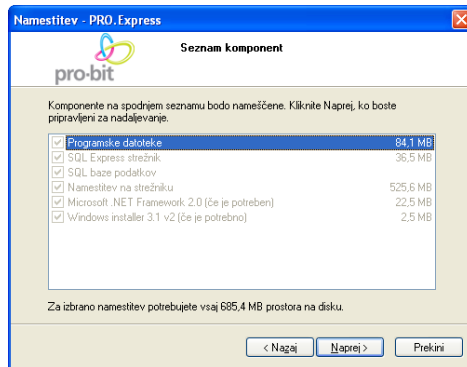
Namestitev - PRO.Express

pro-bit

Seznam komponent

Komponente na spodnjem seznamu bodo nameščene. Kliknite Naprej, ko boste pripravljeni za nadaljevanje.

| | |
|---|---|
| Programske datoteke | 84,1 MB |
| SQL Express strežnik | 36,5 MB |
| SQL baze podatkov | |
| Namestitev na strežniku | 525,6 MB |
| Microsoft .NET Framework 2.0 (če je potreben) | 22,5 MB |
| Windows installer 3.1 v2 (če je potrebno) | 2,5 MB |

Za izbrano namestitev potrebujete vsaj 685,4 MB prostora na disku.

< Nazaj | Naprej > | Prekini